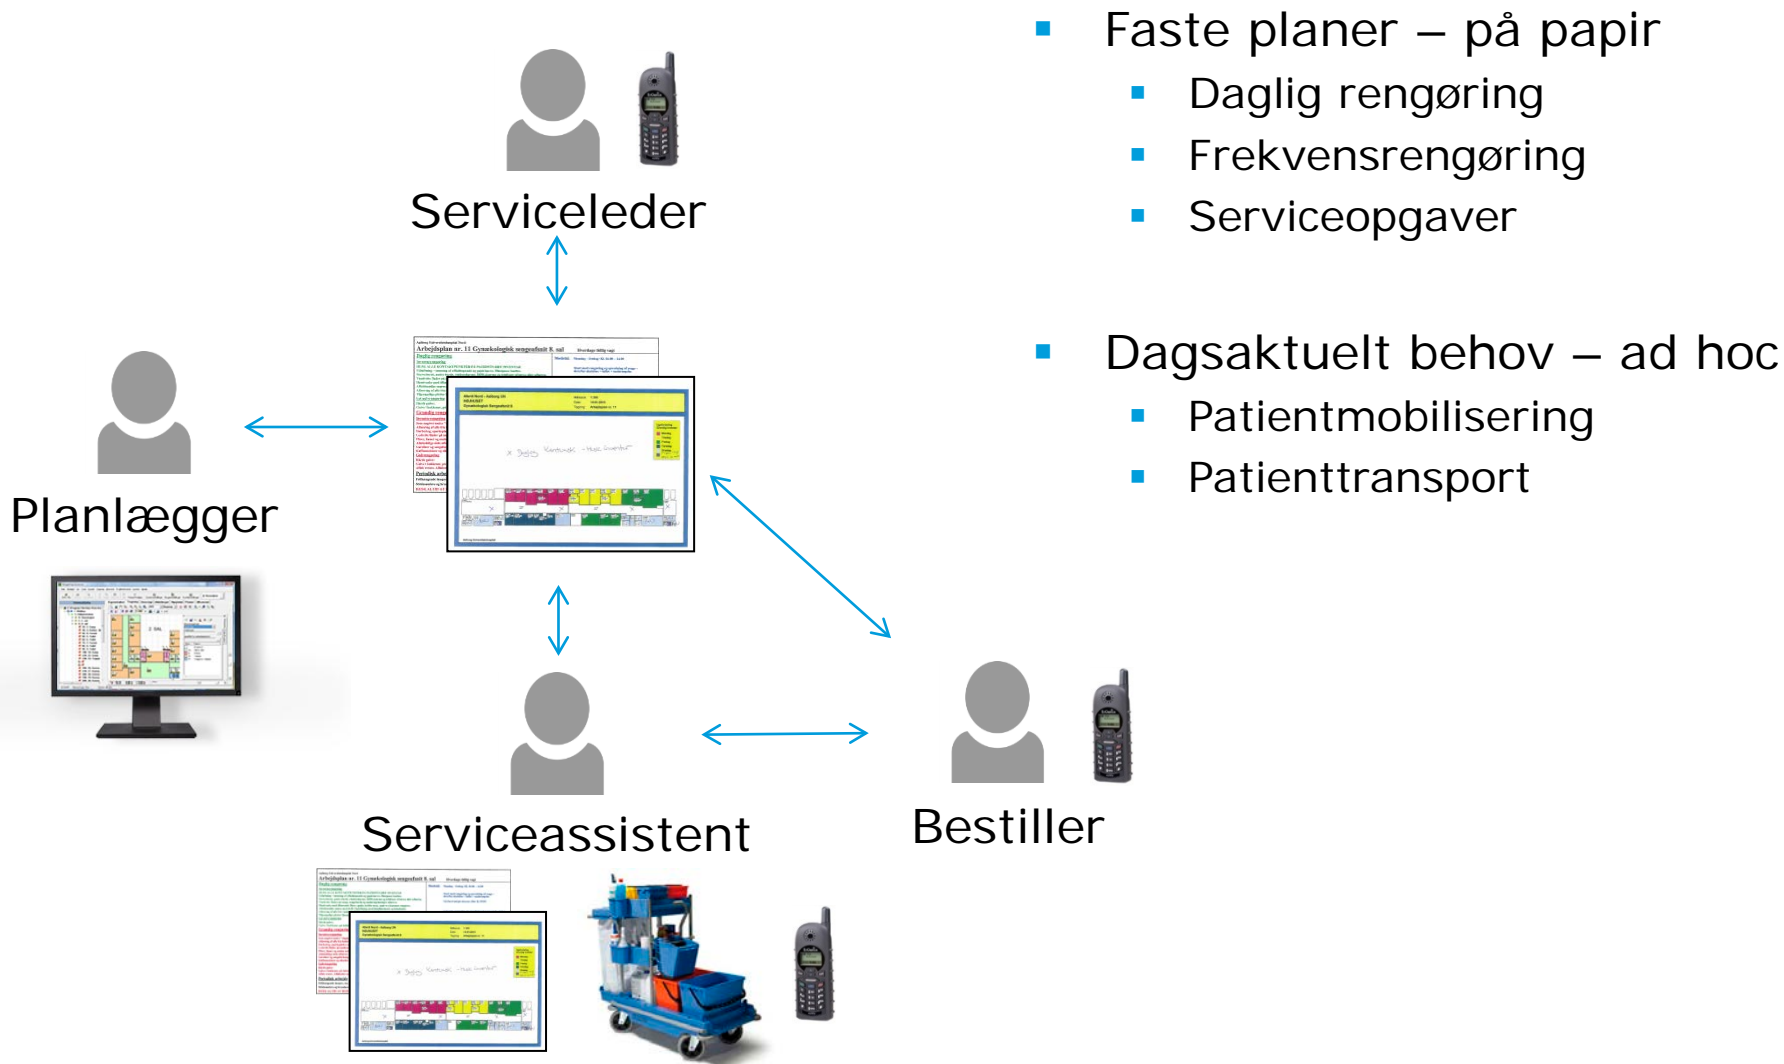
Serviceleder

Planlægger

Serviceassistent

Bestiller

- Faste planer – på papir
  - Daglig rengøring
  - Frekvensrengøring
  - Serviceopgaver

- Dagsaktuelt behov – ad hoc
  - Patientmobilisering
  - Patienttransport